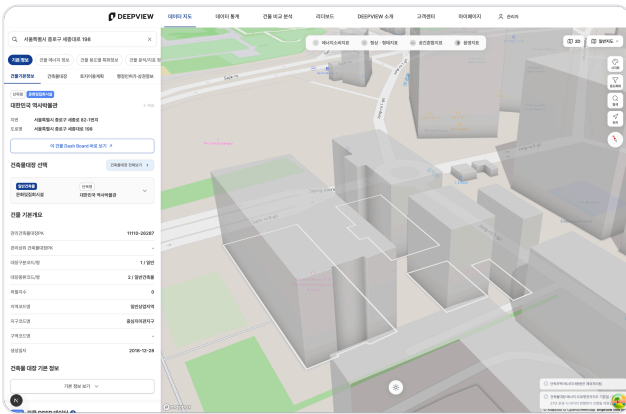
DEEPVIEW 데이터 지도 데이터 통계 건물 비교 분석 리더보드 DEEPVIEW 소개 고객센터 마이페이지 관리자

서울특별시 종로구 세종대로 198

기본 정보 건물 에너지 정보 건물 용도별 표준정보 건물 운영시간 정

건물기본정보 건축물대장 토지이용계획 행정단위/좌표 정보

단독동 공공업무시설

대한민국 역사박물관

지번 서울특별시 종로구 세종로 82-1번지

도로명 서울특별시 종로구 세종대로 198

이 건물 Dash Board 바로 보기

건축물대장 선택

건축물대장 전체보기

일반건축물 단독동

문화및집회시설 대한민국 역사박물관

건물 기본개요

관리건축물대장PK 11110-26287

관리상위 건축물대장PK -

대장구분코드/명 1 / 일반

대장종류코드/명 2 / 일반건축물

특별지수 0

외필지수 -

지역코드명 일반상업지역

지구코드명 중심지미관지구

구역코드명 -

생성일자 2016-12-28

건축물 대장 기본 정보

기본 정보 보기

에너지소비지표 행정 · 법제지표 공간운영지표 용량지표

2D 일반지도

건물 정보 안내